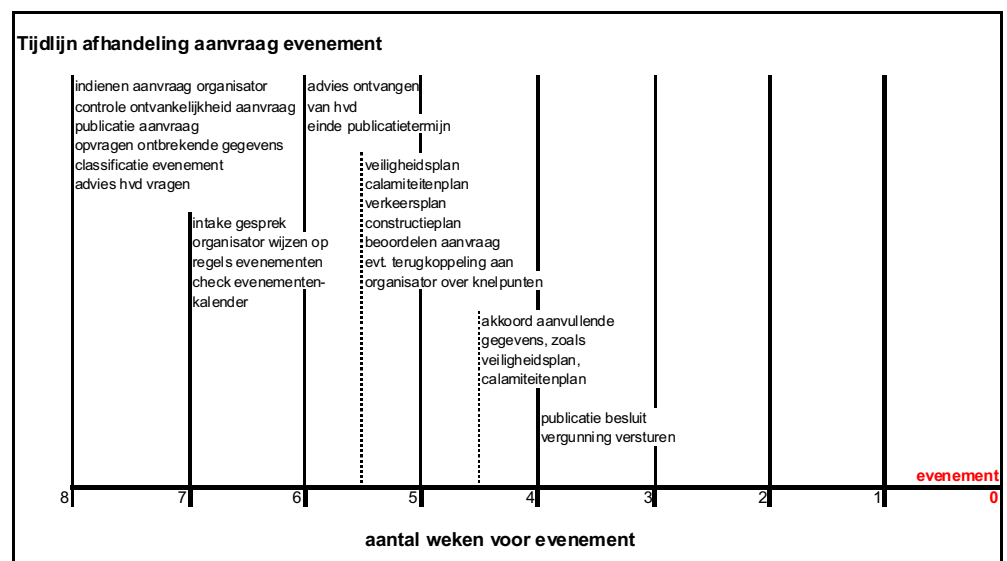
Tijdlijn afhandeling aanvraag evenement

indienen aanvraag organisator
controle ontvankelijkheid aanvraag
publicatie aanvraag
opvragen ontbrekende gegevens
classificatie evenement
advies hvd vragen

advies ontvangen van hvd
einde publicatietermijn

intake gesprek
organisator wijzen op regels evenementen
check evenementenkalender

veiligheidsplan
calamiteitenplan
verkeersplan
constructieplan
beoordelen aanvraag
evt. terugkoppeling aan organisator over knelpunten

akkoord aanvullende gegevens, zoals veiligheidsplan, calamiteitenplan

publicatie besluit
vergunning versturen

evenement

8 7 6 5 4 3 2 1 0

aantal weken voor evenement